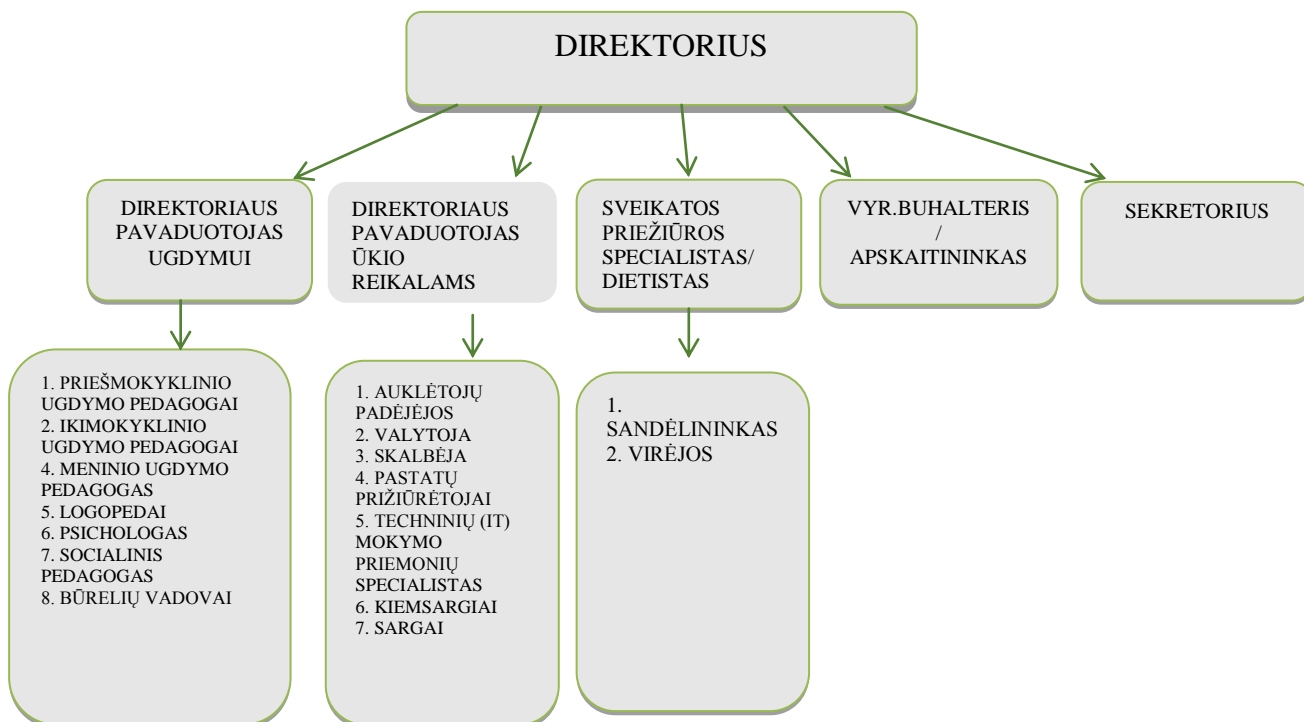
DIREKTORIUS

DIREKTORIAUS PAVADUOTOJAS UGDYMUI

DIREKTORIAUS PAVADUOTOJAS ŪKIO REIKALAMS

SVEIKATOS PRIEŽIŪROS SPECIALISTAS/ DIETISTAS

VYR.BUHALTERIS / APSKAITININKAS

SEKRETORIUS

1. PRIEŠMOKYKLINIO UGDYMO PEDAGOGAI
2. IKIMOKYKLINIO UGDYMO PEDAGOGAI
4. MENINIO UGDYMO PEDAGOGAS
5. LOGOPEDAI
6. PSICHOLOGAS
7. SOCIALINIS PEDAGOGAS
8. BŪRELIŲ VADOVAI

1. AUKLĖTOJŲ PADĖJĖJOS
2. VALYTOJA
3. SKALBĖJA
4. PASTATŲ PRIŽIŪRĖTOJAI
5. TECHNINIŲ (IT) MOKYMO PRIEMONIŲ SPECIALISTAS
6. KIEMSARGIAI
7. SARGAI

1. SANDĖLININKAS
2. VIRĖJOS